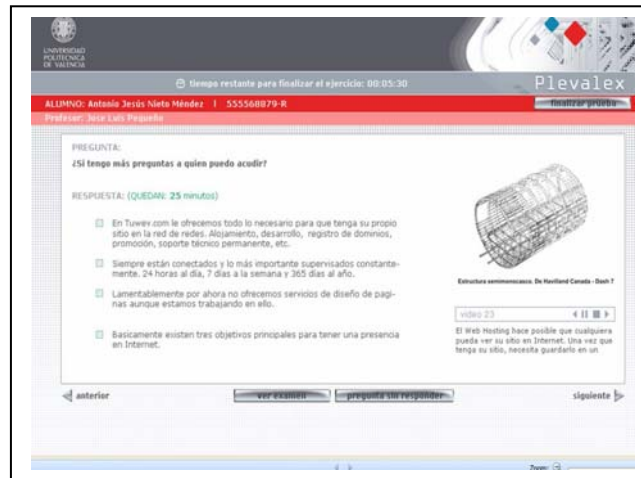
UNIVERSIDAD POLITECNICA DE VALENCIA

tiempo restante para finalizar el ejercicio: 00:05:30

Plevalex

ALUMNO: Antonio Jesús Nieto Méndez | 555568079-R

finalizar prueba

Profesor: Jose Luis Pequeño

PREGUNTA:

¿Si tengo más preguntas a quien puedo acudir?

RESPUESTA: (QUEDAN: 25 minutos)

En Tuwev.com le ofrecemos todo lo necesario para que tenga su propio sitio en la red de redes. Alojamiento, desarrollo, registro de dominios, promoción, soporte técnico permanente, etc.

Siempre están conectados y lo más importante supervisados constantemente. 24 horas al día, 7 días a la semana y 365 días al año.

Lamentablemente por ahora no ofrecemos servicios de diseño de paginas aunque estamos trabajando en ello.

Basicamente existen tres objetivos principales para tener una presencia en Internet.

Estructura semimonocasco. De Havilland Canada - Dash 7

video 23

El Web Hosting hace posible que cualquiera pueda ver su sitio en Internet. Una vez que tenga su sitio, necesita guardarlo en un

anterior

ver examen

pregunta sin responder

siguiente

Zoom